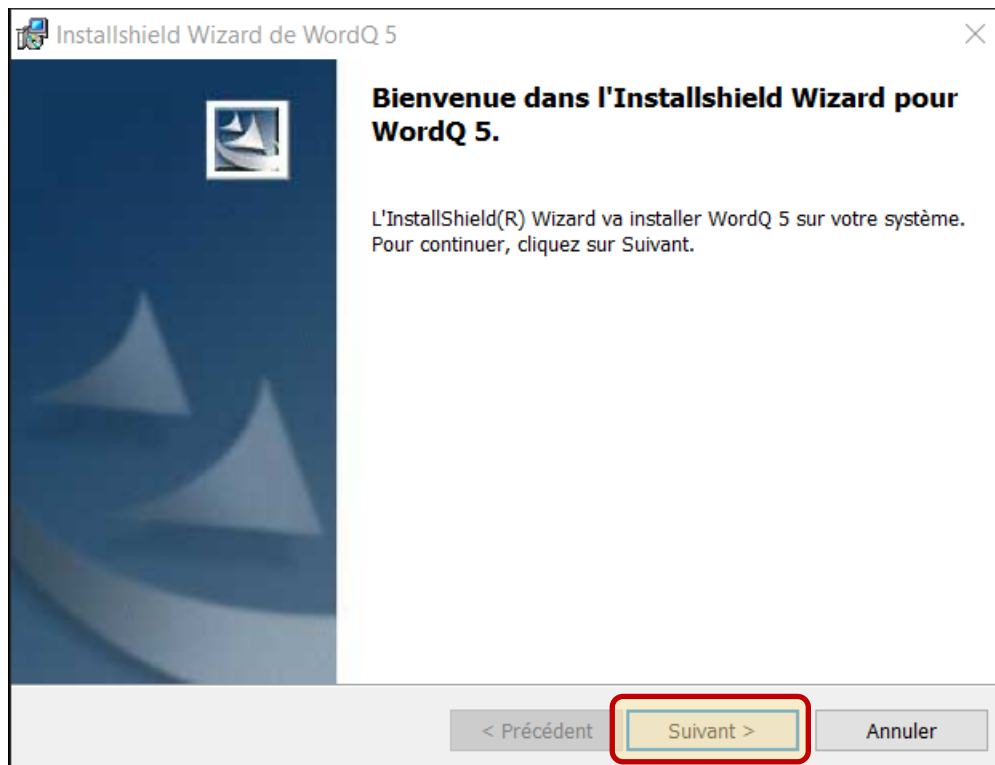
Installshield Wizard de WordQ 5

Bienvenue dans l'Installshield Wizard pour WordQ 5.

L'InstallShield(R) Wizard va installer WordQ 5 sur votre système. Pour continuer, cliquez sur Suivant.

< Précédent

Suivant >

Annuler